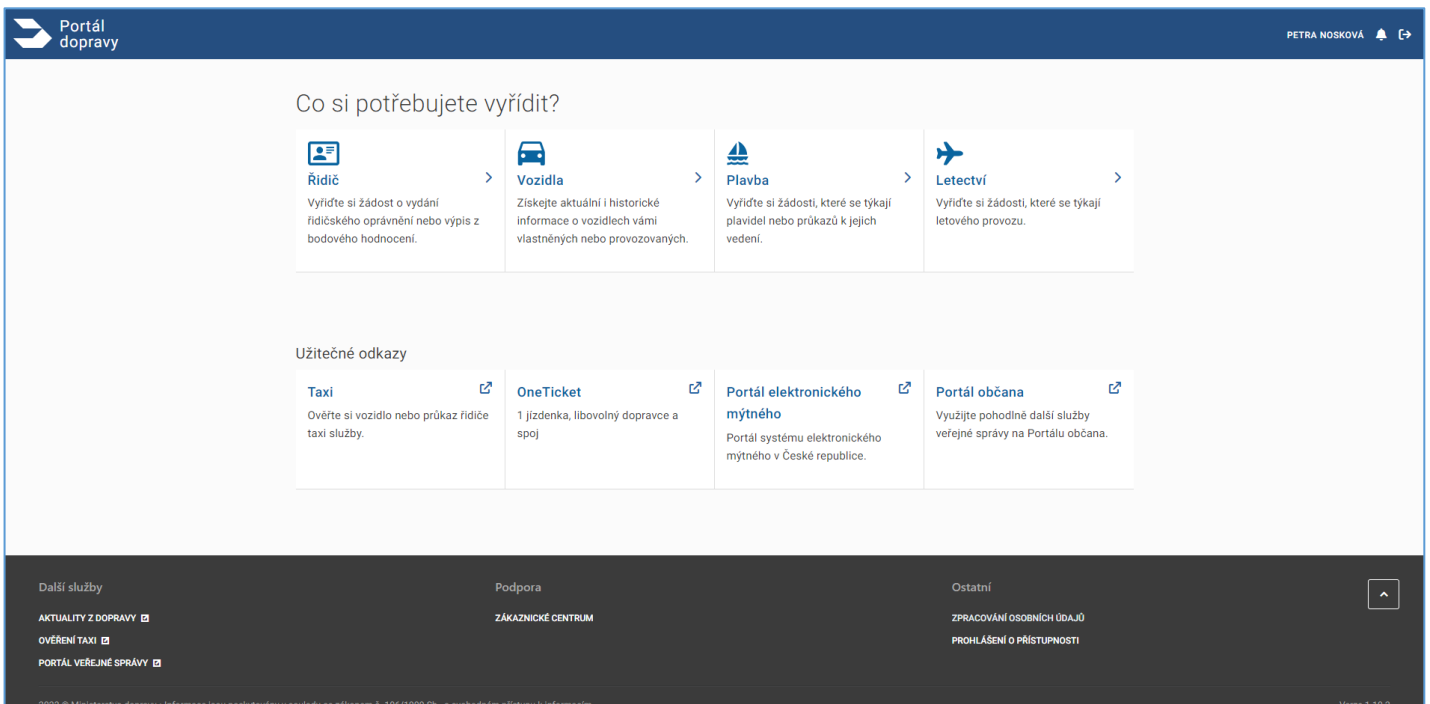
Portál dopravy

PETRA NOSKOVÁ

Co si potřebujete vyřídit?

Řidič
Vyřiďte si žádost o vydání řidičského oprávnění nebo výpis z bodového hodnocení.

Vozidla
Získejte aktuální i historické informace o vozidlech vámi vlastněných nebo provozovaných.

Plavba
Vyřiďte si žádosti, které se týkají plavidel nebo průkazů k jejich vedení.

Letectví
Vyřiďte si žádosti, které se týkají letového provozu.

Užitečné odkazy

Taxi
Ověřte si vozidlo nebo průkaz řidiče taxi služby.

OneTicket
1 jízdenka, libovolný dopravce a spoj

Portál elektronického mýtného
Portál systému elektronického mýtného v České republice.

Portál občana
Využijte pohodlně další služby veřejné správy na Portálu občana.

Další služby
AKTUALITY Z DOPRAVY
OVĚŘENÍ TAXI
PORTÁL VEŘEJNÉ SPRÁVY

Podpora
ZÁKAZNICKÉ CENTRUM

Ostatní
ZPRACOVÁNÍ OSOBNÍCH ÚDAJŮ
PROHLÁŠENÍ O PŘÍSTUPNOSTI

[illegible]